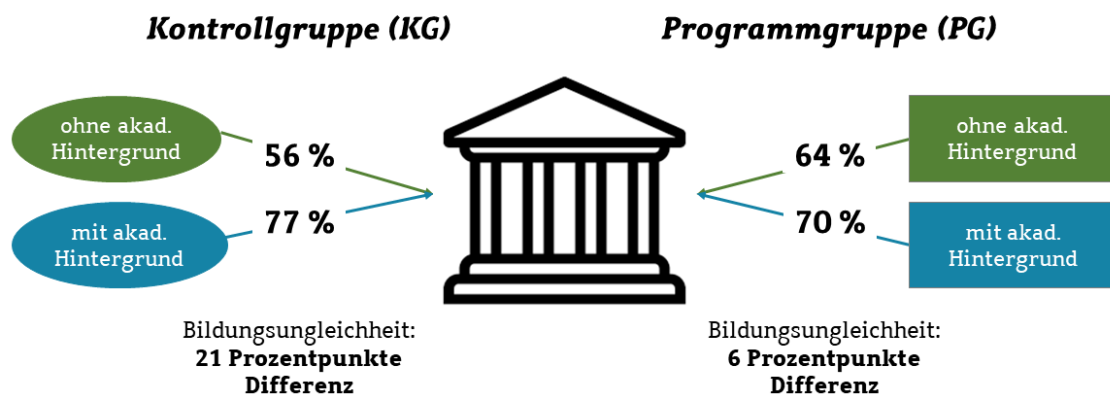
Kontrollgruppe (KG)

Programmgruppe (PG)

ohne akad. Hintergrund

56 %

mit akad. Hintergrund

77 %

64 %

ohne akad. Hintergrund

70 %

mit akad. Hintergrund

Bildungsungleichheit:
**21 Prozentpunkte Differenz**

Bildungsungleichheit:
**6 Prozentpunkte Differenz**